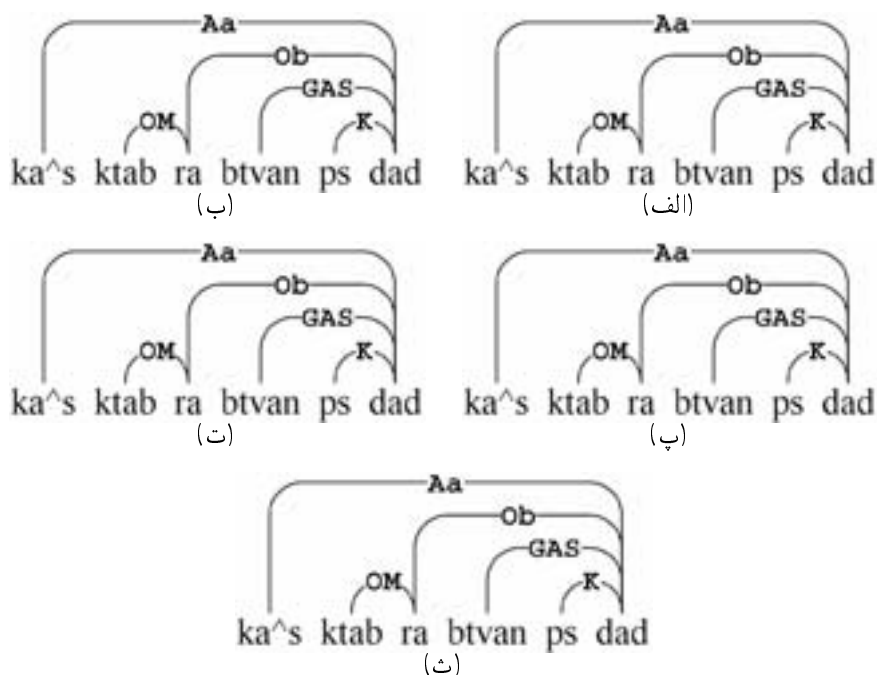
Aa
Ob
GAS
OM
K
ka^s ktab ra btvan ps dad
(الف)

Aa
Ob
GAS
OM
K
ka^s ktab ra btvan ps dad
(ب)

Aa
Ob
GAS
OM
K
ka^s ktab ra btvan ps dad
(پ)

Aa
Ob
GAS
OM
K
ka^s ktab ra btvan ps dad
(ت)

Aa
Ob
GAS
OM
K
ka^s ktab ra btvan ps dad
(ث)